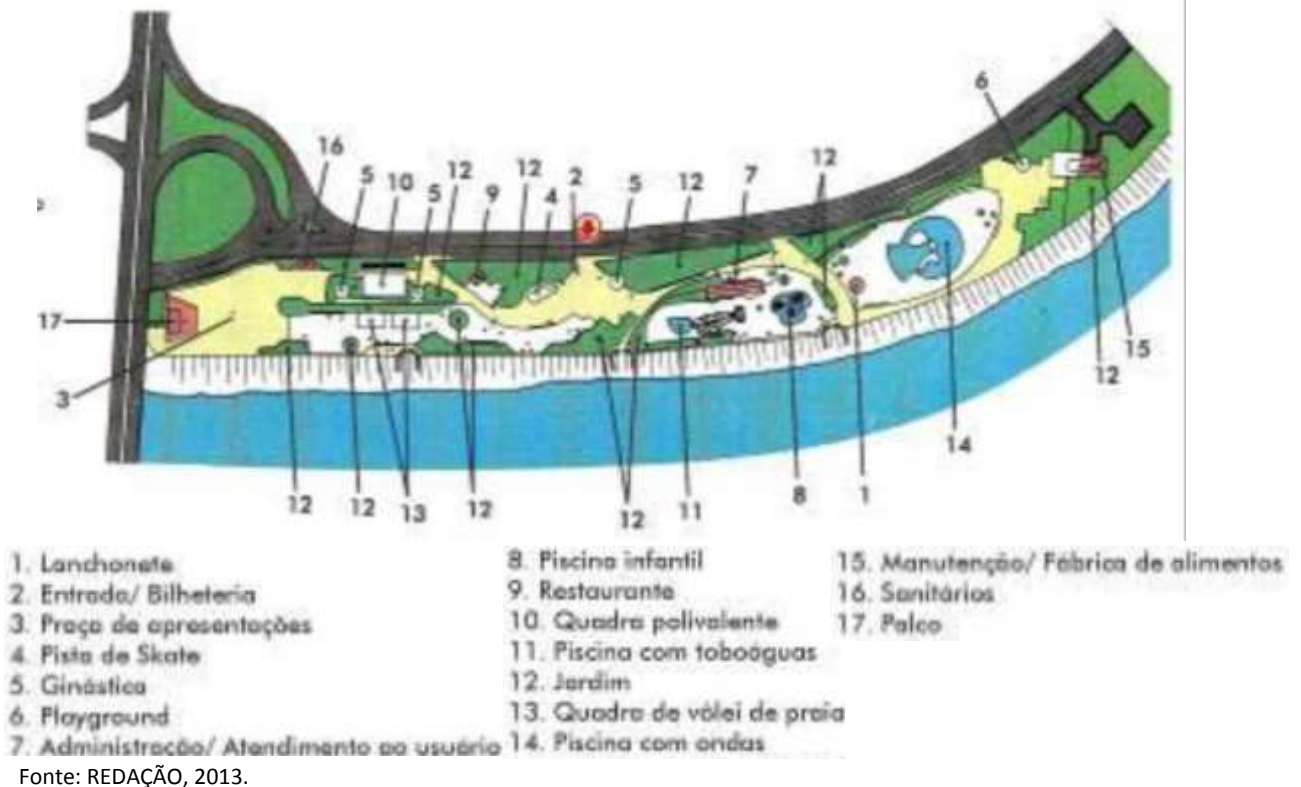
16
5
10
5
12
9
12
2
5
12
7
12
6
17
3
15
12
14
12
12
13
12
12
11
8
1

1. Lanchonete
2. Entrada/ Bilheteria
3. Praça de apresentações
4. Pista de Skate
5. Ginástica
6. Playground
7. Administração/ Atendimento ao usuário

8. Piscina infantil
9. Restaurante
10. Quadra polivalente
11. Piscina com tobogãs
12. Jardim
13. Quadra de vôlei de praia
14. Piscina com ondas

15. Manutenção/ Fábrica de alimentos
16. Sanitários
17. Palco

Fonte: REDAÇÃO, 2013.